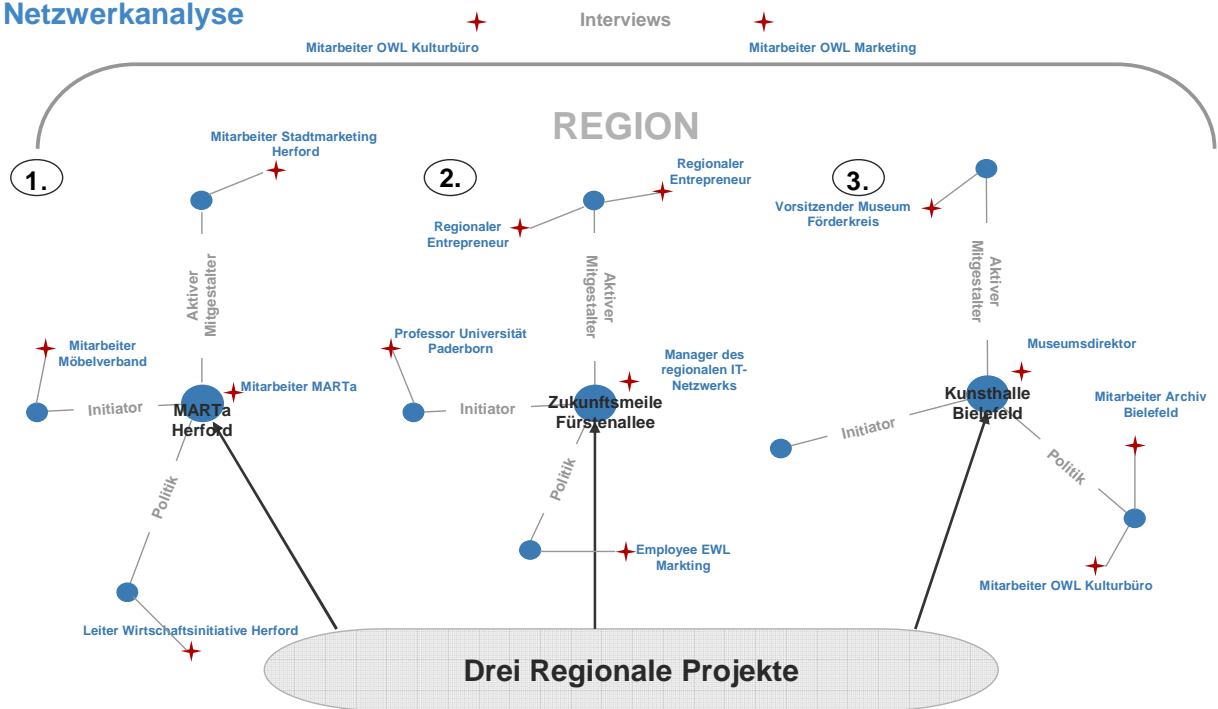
Netzwerkanalyse

Interviews

Mitarbeiter OWL Kulturbüro

Mitarbeiter OWL Marketing

REGION

1.

Mitarbeiter Stadtmarketing Herford

Aktiver Mitgestalter

Mitarbeiter Möbelverband

Initiator

MARTa Herford

Mitarbeiter MARTa

Politik

Leiter Wirtschaftsinitiative Herford

2.

Regionaler Entrepreneur

Regionaler Entrepreneur

Aktiver Mitgestalter

Professor Universität Paderborn

Initiator

Zukunftsmeile Fürstenallee

Manager des regionalen IT-Netzwerks

Politik

Employee EWL Markting

3.

Vorsitzender Museum Förderkreis

Aktiver Mitgestalter

Museumsdirektor

Kunsthalle Bielefeld

Initiator

Politik

Mitarbeiter Archiv Bielefeld

Mitarbeiter OWL Kulturbüro

Drei Regionale Projekte